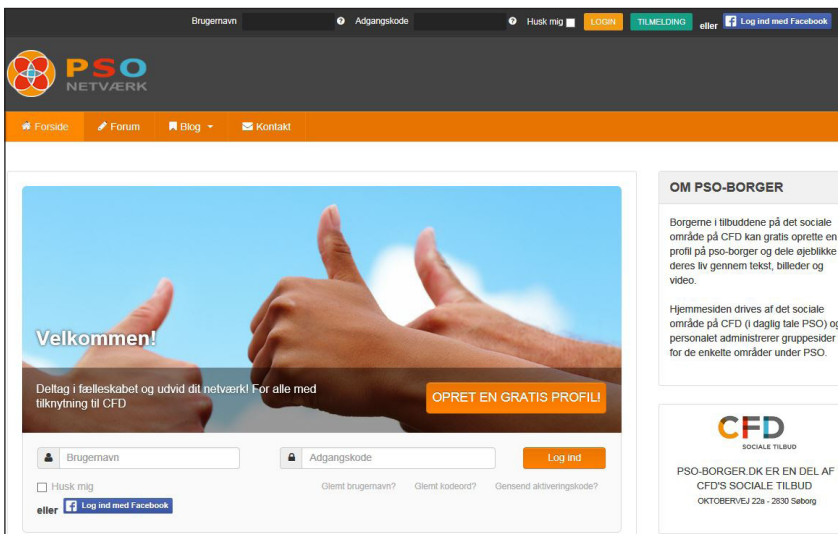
Brugernavn ? Adgangskode ? Husk mig LOGIN TILMELDING eller Log ind med Facebook

PSO NETVÆRK

Forside Forum Blog Kontakt

Velkommen!

Deltag i fællesskabet og udvid dit netværk! For alle med tilknytning til CFD

OPRET EN GRATIS PROFIL!

Brugernavn

Adgangskode

Log ind

Husk mig

Glemt brugernavn? Glemt kodeord? Gensend aktiveringskode?

eller Log ind med Facebook

OM PSO-BORGER

Borgerne i tilbuddene på det sociale område på CFD kan gratis oprette en profil på pso-borger og dele øjeblikke deres liv gennem tekst, billeder og video.

Hjemmesiden drives af det sociale område på CFD (i daglig tale PSO) og personalet administrerer gruppesider for de enkelte områder under PSO.

CFD SOCIALE TILBUD

PSO-BORGER.DK ER EN DEL AF CFD'S SOCIALE TILBUD

OKTOBERVEJ 22a - 2830 Søborg